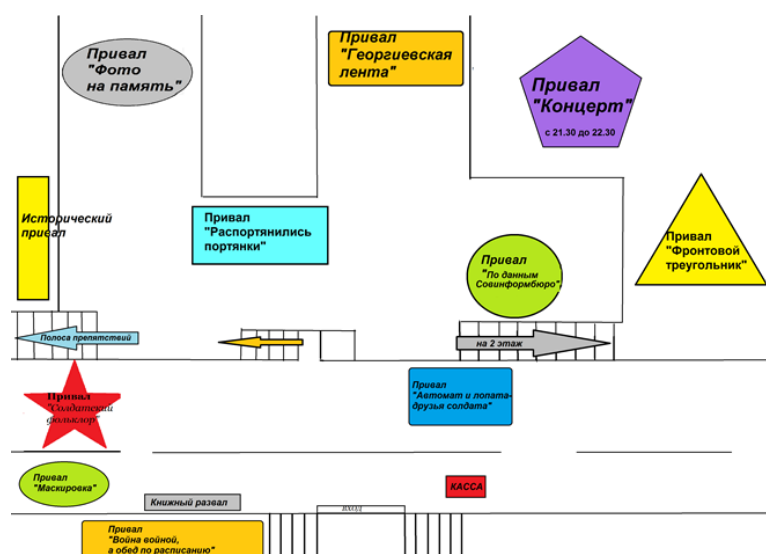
Привал "Фото на память"

Привал "Георгиевская лента"

Привал "Концерт"
с 21.30 до 22.30

Исторический привал

Привал "Распортянились портянки"

Привал "По данным Совинформбюро"

Привал "Фронтовой треугольник"

Полоса препятствий

на 2 этаж

Привал "Солдатский фольклор"

Привал "Автомат и лопата- друзья солдата"

Привал "Маскировка"

Книжный развал

КАССА

вход

Привал "Война войной, а обед по расписанию"